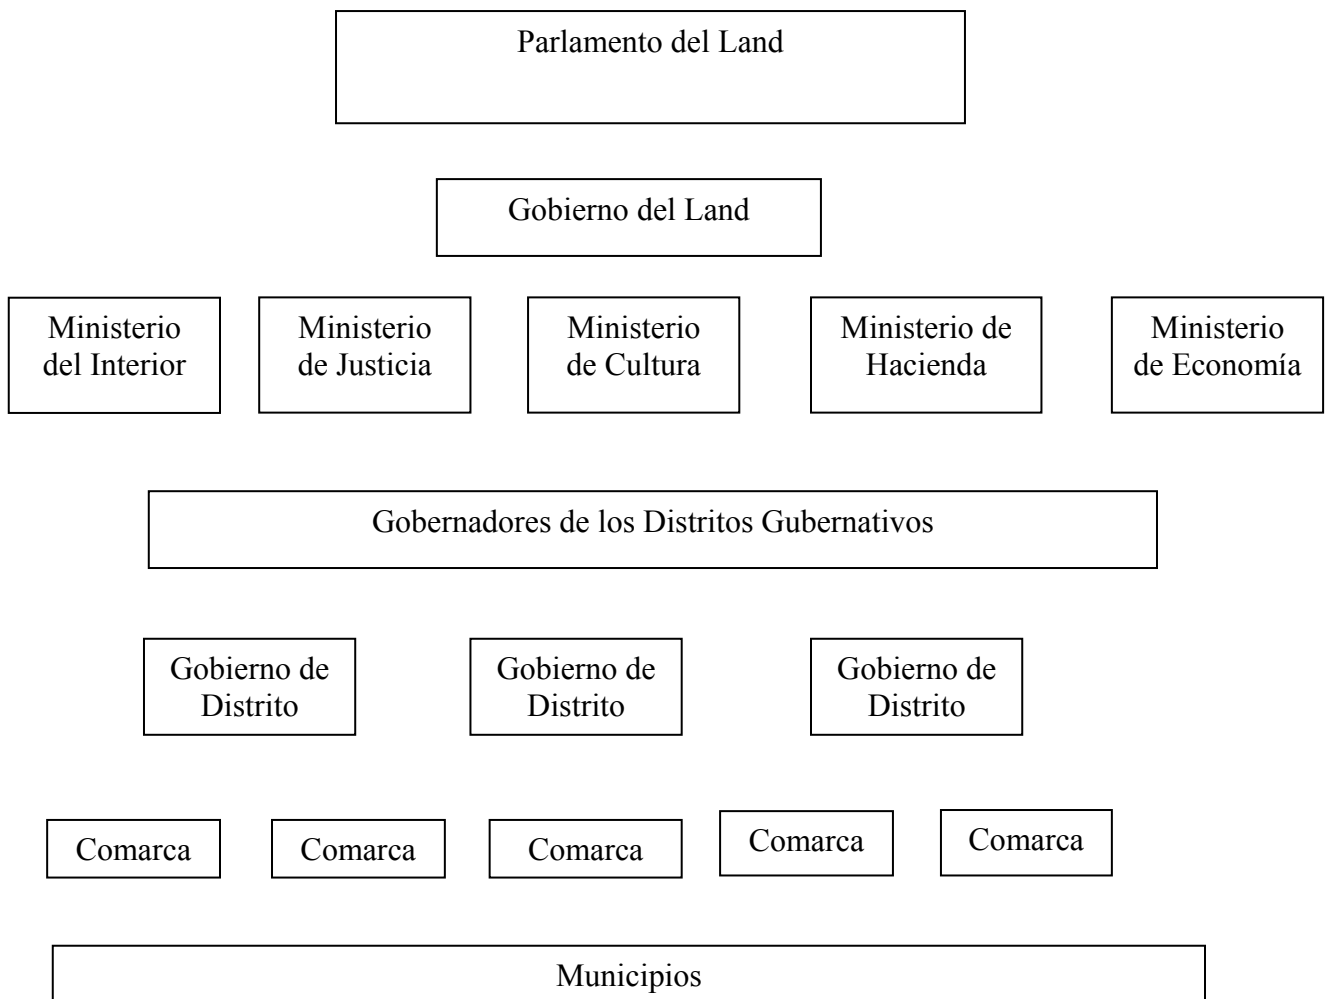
Parlamento del Land

Gobierno del Land

Ministerio del Interior

Ministerio de Justicia

Ministerio de Cultura

Ministerio de Hacienda

Ministerio de Economía

Gobernadores de los Distritos Gubernativos

Gobierno de Distrito

Gobierno de Distrito

Gobierno de Distrito

Comarca

Comarca

Comarca

Comarca

Comarca

Municipios